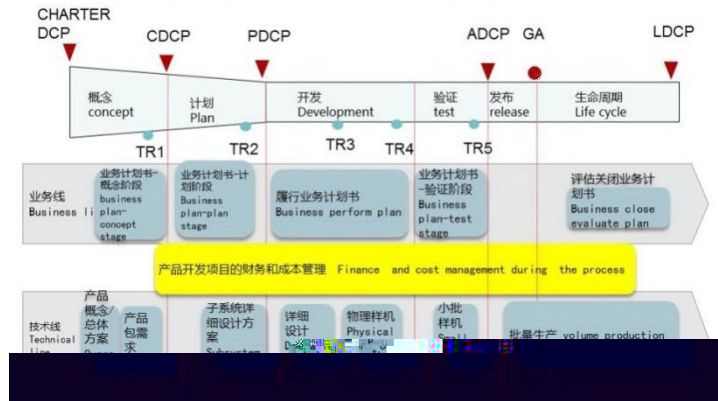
CHARTER DCP

CDCP

PDCP

ADCP

GA

LDCP

概念 concept

计划 Plan

开发 Development

验证 test

发布 release

生命周期 Life cycle

TR1

TR2

TR3

TR4

TR5

业务线 Business li

业务计划书-概念阶段 business plan-concept stage

业务计划书-计划阶段 Business plan-plan stage

履行业务计划书 Business perform plan

业务计划书-验证阶段 Business plan-test stage

评估关闭业务计划书 Business close evaluate plan

产品开发项目的财务和成本管理 Finance and cost management during the process

技术线 Technical line

产品概念/总体方案 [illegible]

产品包需求

子系统详细设计方案 Subsystem

详细设计 D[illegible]

物理样机 Physical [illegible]

小批样机 Small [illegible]

批量生产 volume production